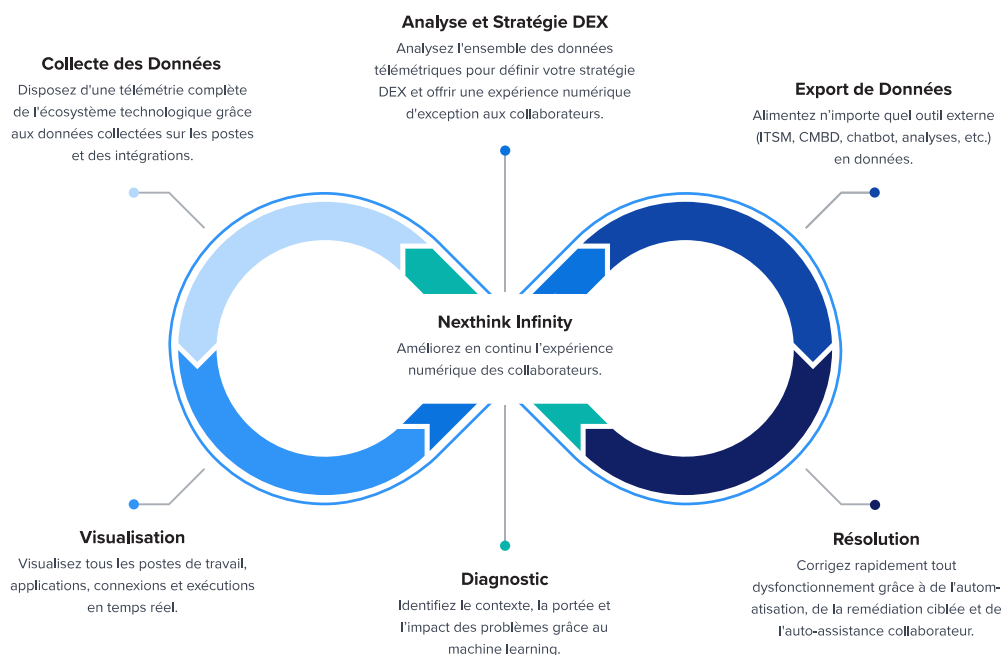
Analyse et Stratégie DEX

Analysez l'ensemble des données télémétriques pour définir votre stratégie DEX et offrir une expérience numérique d'exception aux collaborateurs.

Collecte des Données

Disposez d'une télémétrie complète de l'écosystème technologique grâce aux données collectées sur les postes et des intégrations.

Export de Données

Alimentez n'importe quel outil externe (ITSM, CMBD, chatbot, analyses, etc.) en données.

Nexthink Infinity

Améliorez en continu l'expérience numérique des collaborateurs.

Visualisation

Visualisez tous les postes de travail, applications, connexions et exécutions en temps réel.

Résolution

Corrigez rapidement tout dysfonctionnement grâce à de l'automatisation, de la remédiation ciblée et de l'auto-assistance collaborateur.

Diagnostic

Identifiez le contexte, la portée et l'impact des problèmes grâce au machine learning.